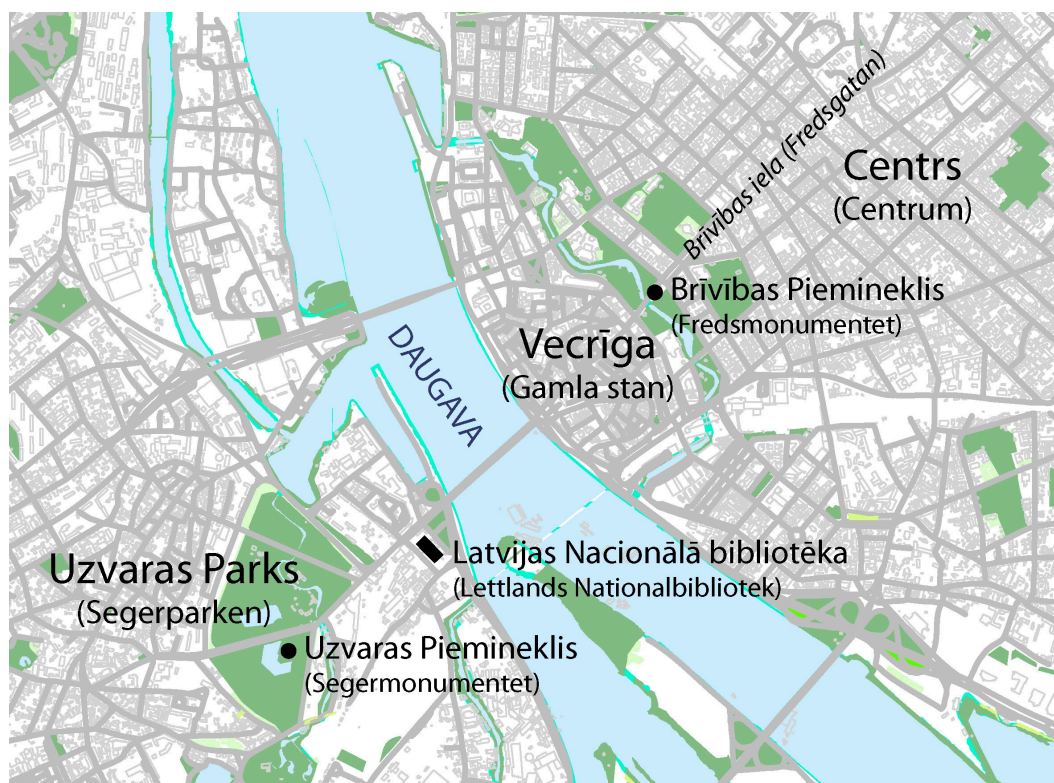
Brīvības iela (Fredsgatan)

Centrs
(Centrum)

Brīvības Piemineklis
(Fredsmonumentet)

DAUGAVA

Vecrīga
(Gamla stan)

Latvijas Nacionālā bibliotēka
(Lettlands Nationalbibliotek)

Uzvaras Parks
(Segerparken)

Uzvaras Piemineklis
(Segermonumentet)